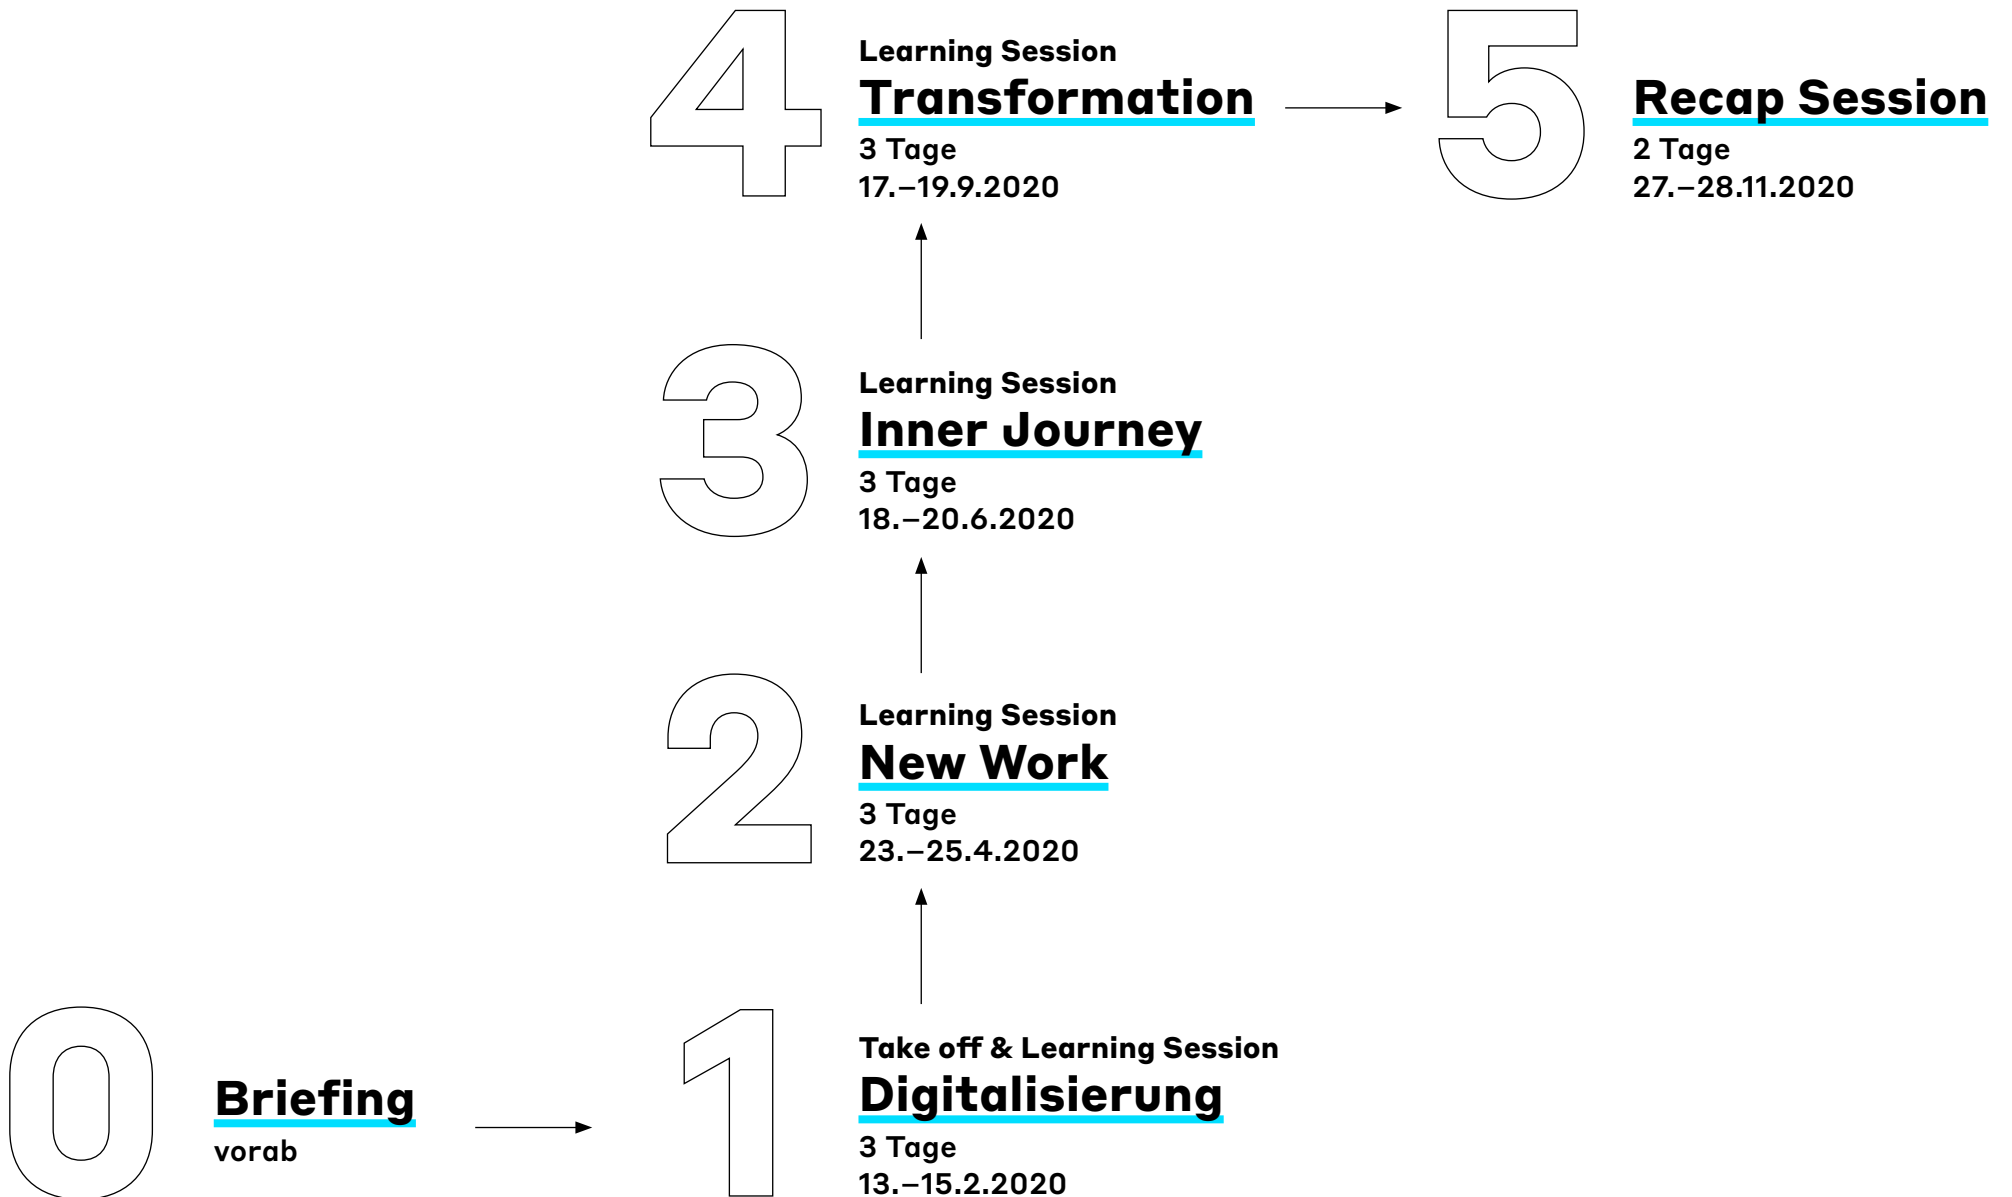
4

Learning Session
Transformation
3 Tage
17.–19.9.2020

5

Recap Session
2 Tage
27.–28.11.2020

3

Learning Session
Inner Journey
3 Tage
18.–20.6.2020

2

Learning Session
New Work
3 Tage
23.–25.4.2020

0

Briefing
vorab

1

Take off & Learning Session
Digitalisierung
3 Tage
13.–15.2.2020